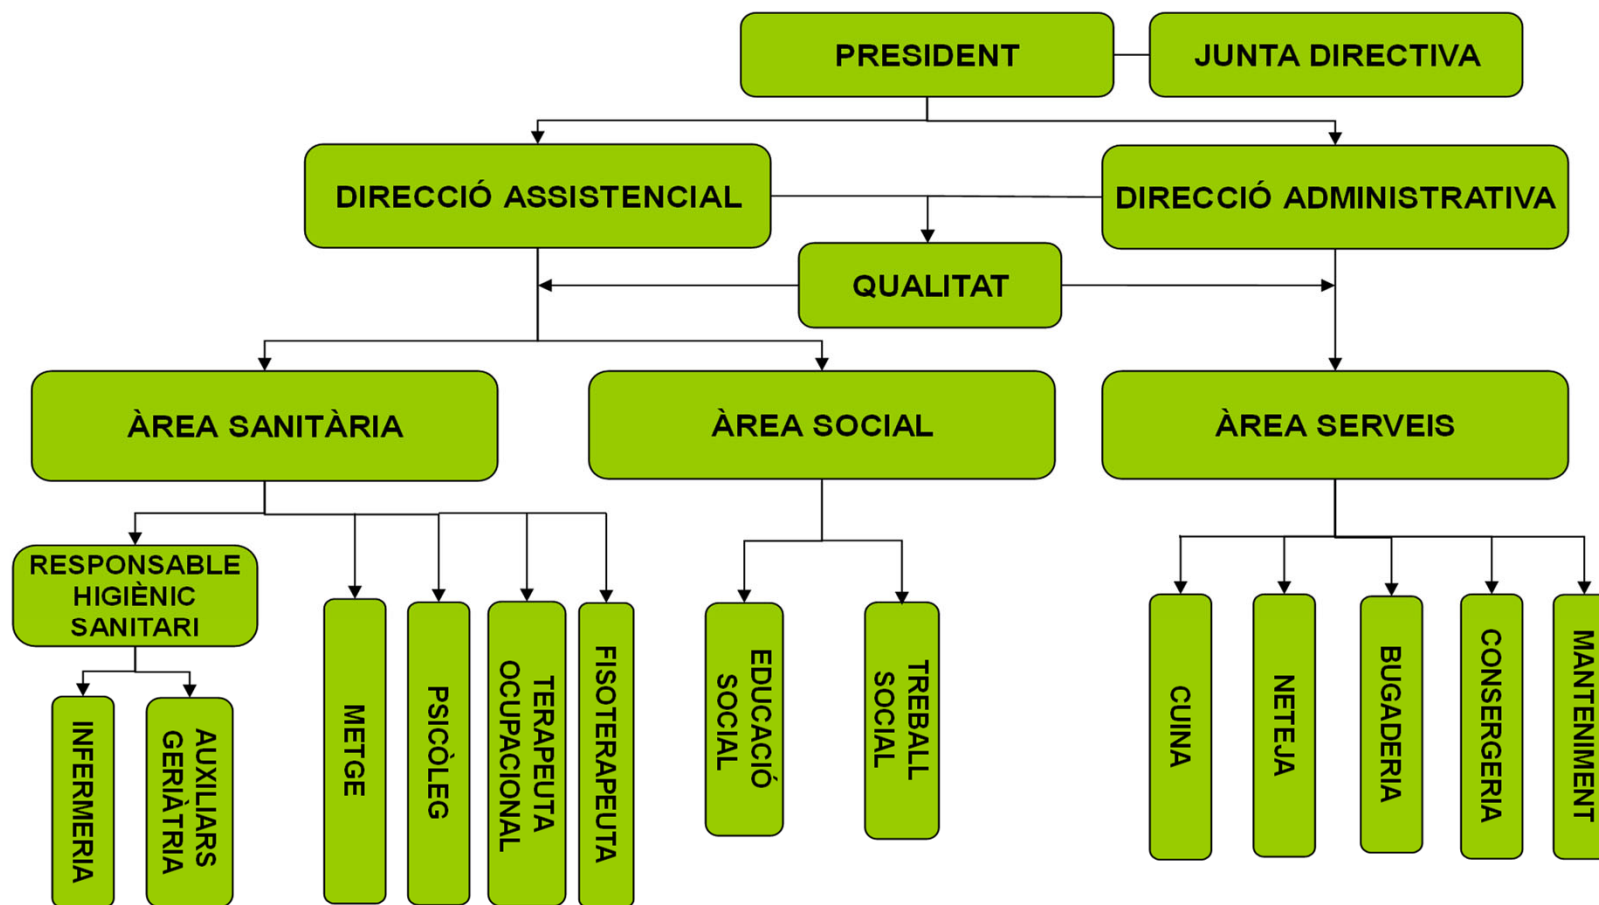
PRESIDENT
JUNTA DIRECTIVA
DIRECCIÓ ASSISTENCIAL
DIRECCIÓ ADMINISTRATIVA
QUALITAT
ÀREA SANITÀRIA
ÀREA SOCIAL
ÀREA SERVEIS
RESPONSABLE HIGIÈNIC SANITARI
INFERMERIA
AUXILIARS GERIÀTRIA
METGE
PSICÒLEG
TERAPEUTA OCUPACIONAL
FISOTERAPEUTA
EDUCACIÓ SOCIAL
TREBALL SOCIAL
CUINA
NETEJA
BUGADERIA
CONSERGERIA
MANTENIMENT